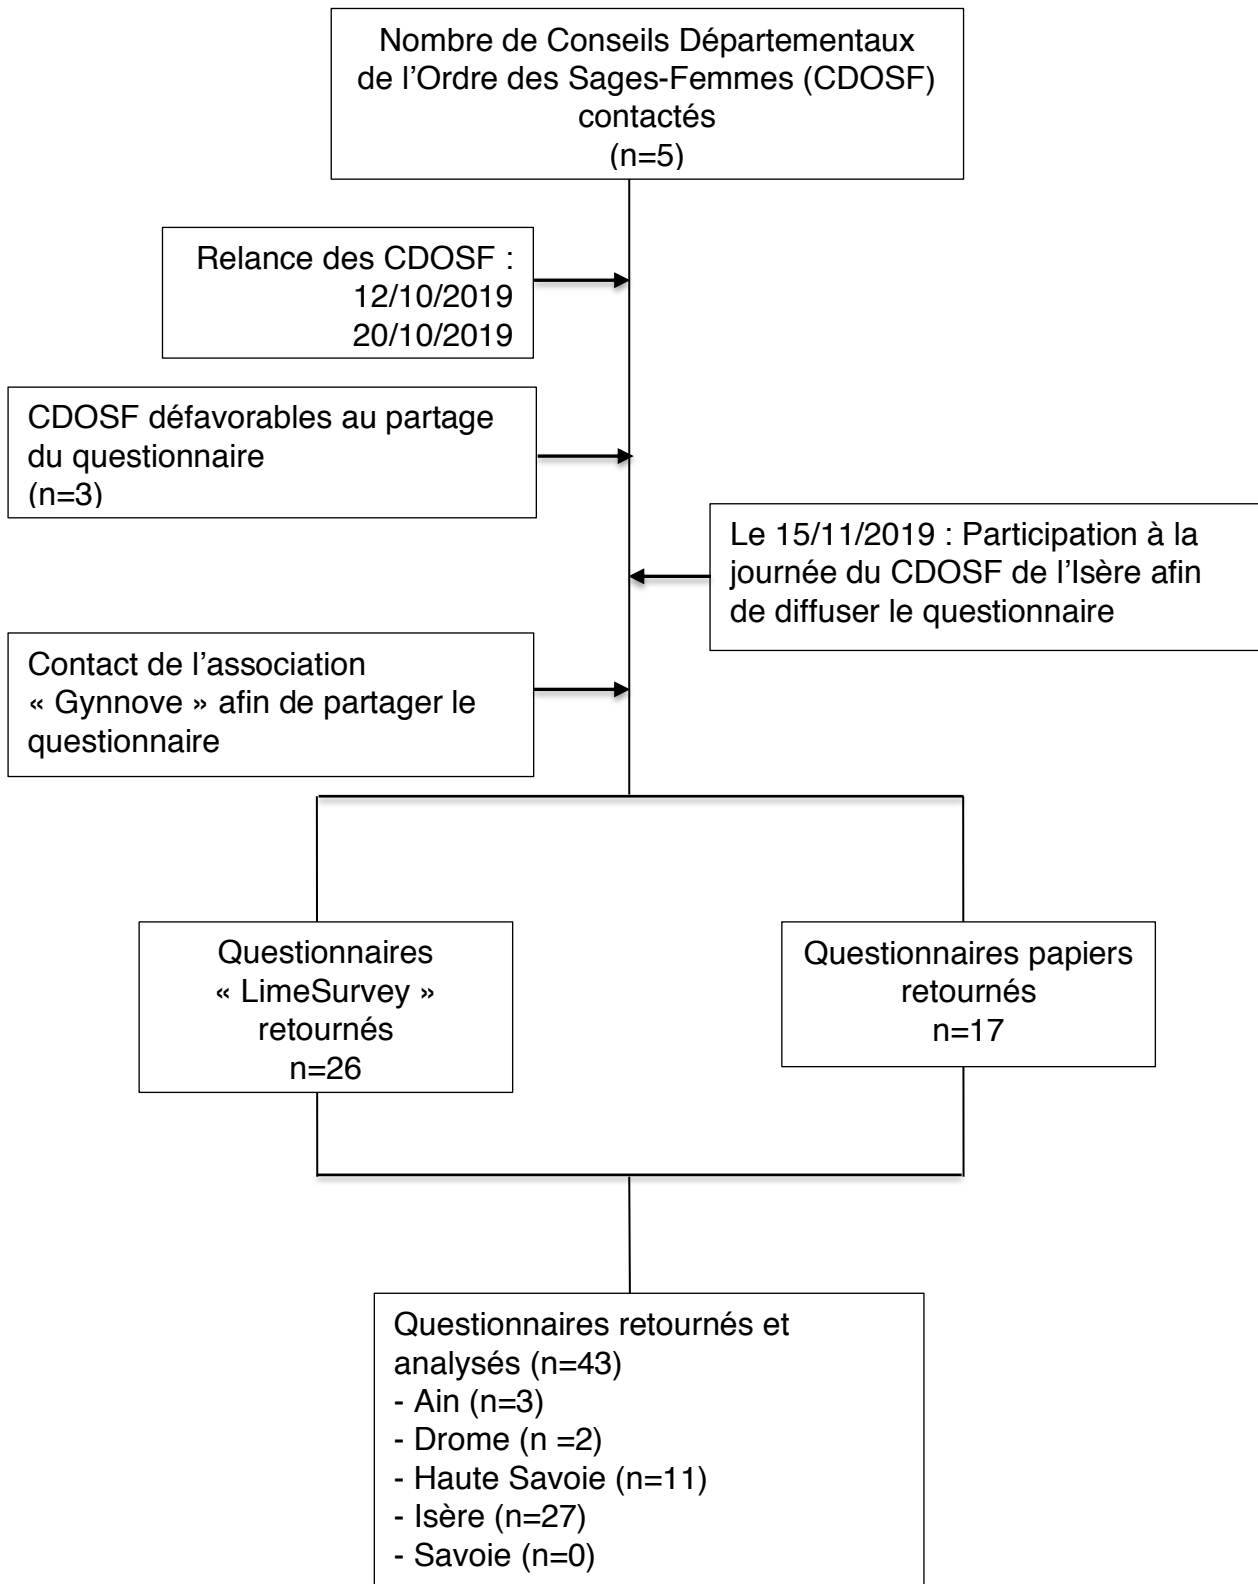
Nombre de Conseils Départementaux de l'Ordre des Sages-Femmes (CDOSF) contactés
(n=5)

Relance des CDOSF :
12/10/2019
20/10/2019

CDOSF défavorables au partage du questionnaire
(n=3)

Le 15/11/2019 : Participation à la journée du CDOSF de l'Isère afin de diffuser le questionnaire

Contact de l'association « Gynnove » afin de partager le questionnaire

Questionnaires « LimeSurvey » retournés
n=26

Questionnaires papiers retournés
n=17

Questionnaires retournés et analysés (n=43)
- Ain (n=3)
- Drome (n =2)
- Haute Savoie (n=11)
- Isère (n=27)
- Savoie (n=0)